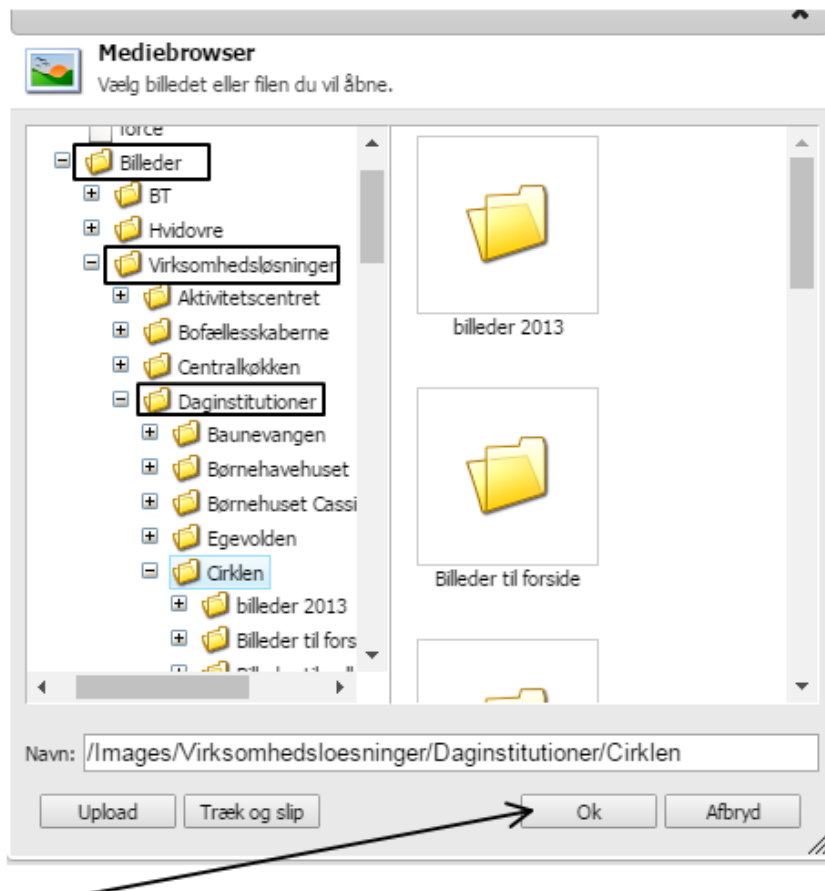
Mediebrowser
Vælg billedet eller filen du vil åbne.

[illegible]
Billeder
BT
Hvidovre
Virksomhedsløsninger
Aktivitetscentret
Bofællesskaberne
Centralkøkken
Daginstitutioner
Baunevangen
Børnehavehuset
Børnehuset Cassi
Egevolden
Cirklen
billeder 2013
Billeder til fors
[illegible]

billeder 2013

Billeder til forside

Navn: /Images/Virksomhedsloesninger/Daginstitutioner/Cirklen

Upload
Træk og slip
Ok
Afbryd